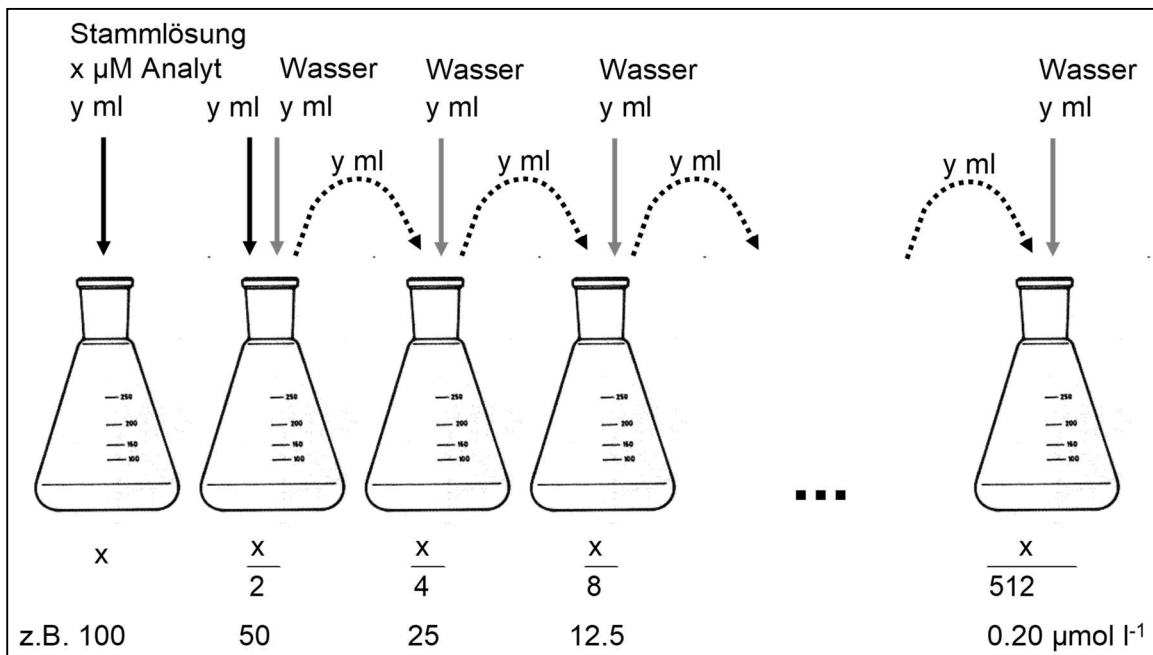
Stammlösung
x µM Analyt
y ml

y ml

Wasser
y ml

y ml

Wasser
y ml

y ml

Wasser
y ml

y ml

y ml

Wasser
y ml

250
200
150
100

250
200
150
100

250
200
150
100

250
200
150
100

250
200
150
100

...

x

$\frac{x}{2}$

$\frac{x}{4}$

$\frac{x}{8}$

$\frac{x}{512}$

z.B. 100

50

25

12.5

0.20 µmol $l^{-1}$